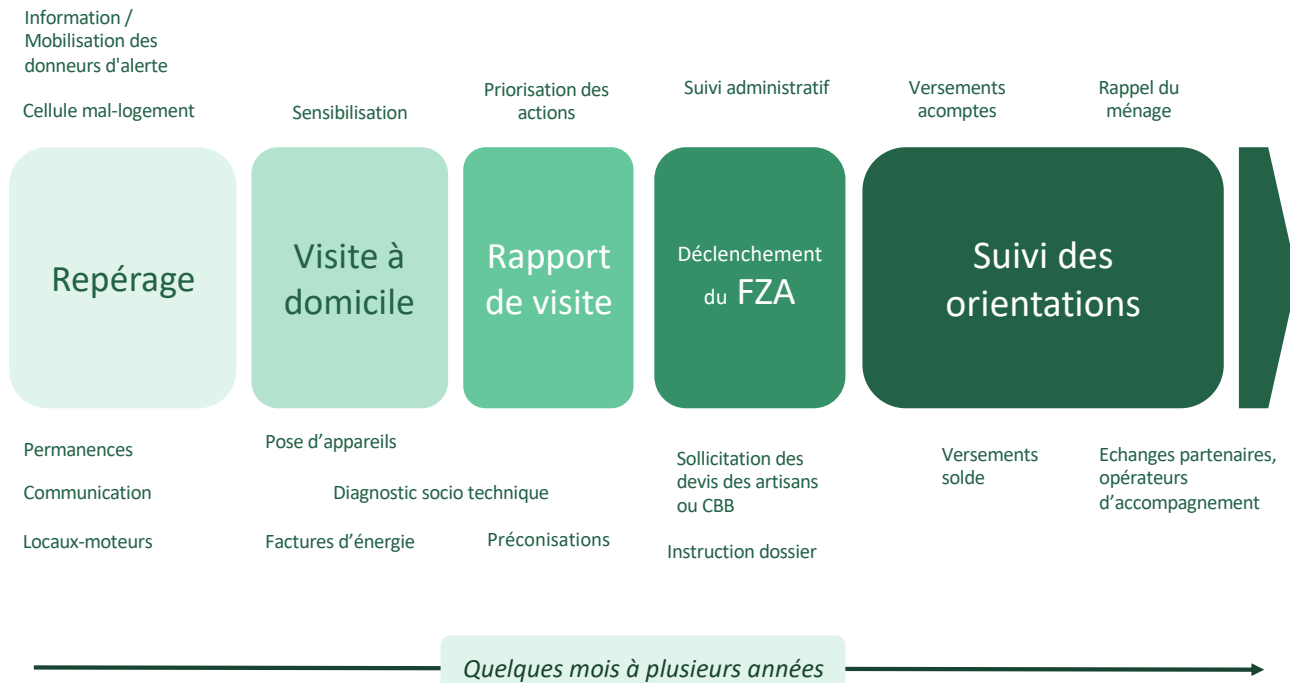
Information / Mobilisation des donneurs d'alerte

Cellule mal-logement

Sensibilisation

Priorisation des actions

Suivi administratif

Versements acomptes

Rappel du ménage

Repérage

Visite à domicile

Rapport de visite

Déclenchement du FZA

Suivi des orientations

Permanences

Communication

Locaux-moteurs

Pose d'appareils

Diagnostic socio technique

Factures d'énergie

Préconisations

Sollicitation des devis des artisans ou CBB

Instruction dossier

Versements solde

Echanges partenaires, opérateurs d'accompagnement

Quelques mois à plusieurs années